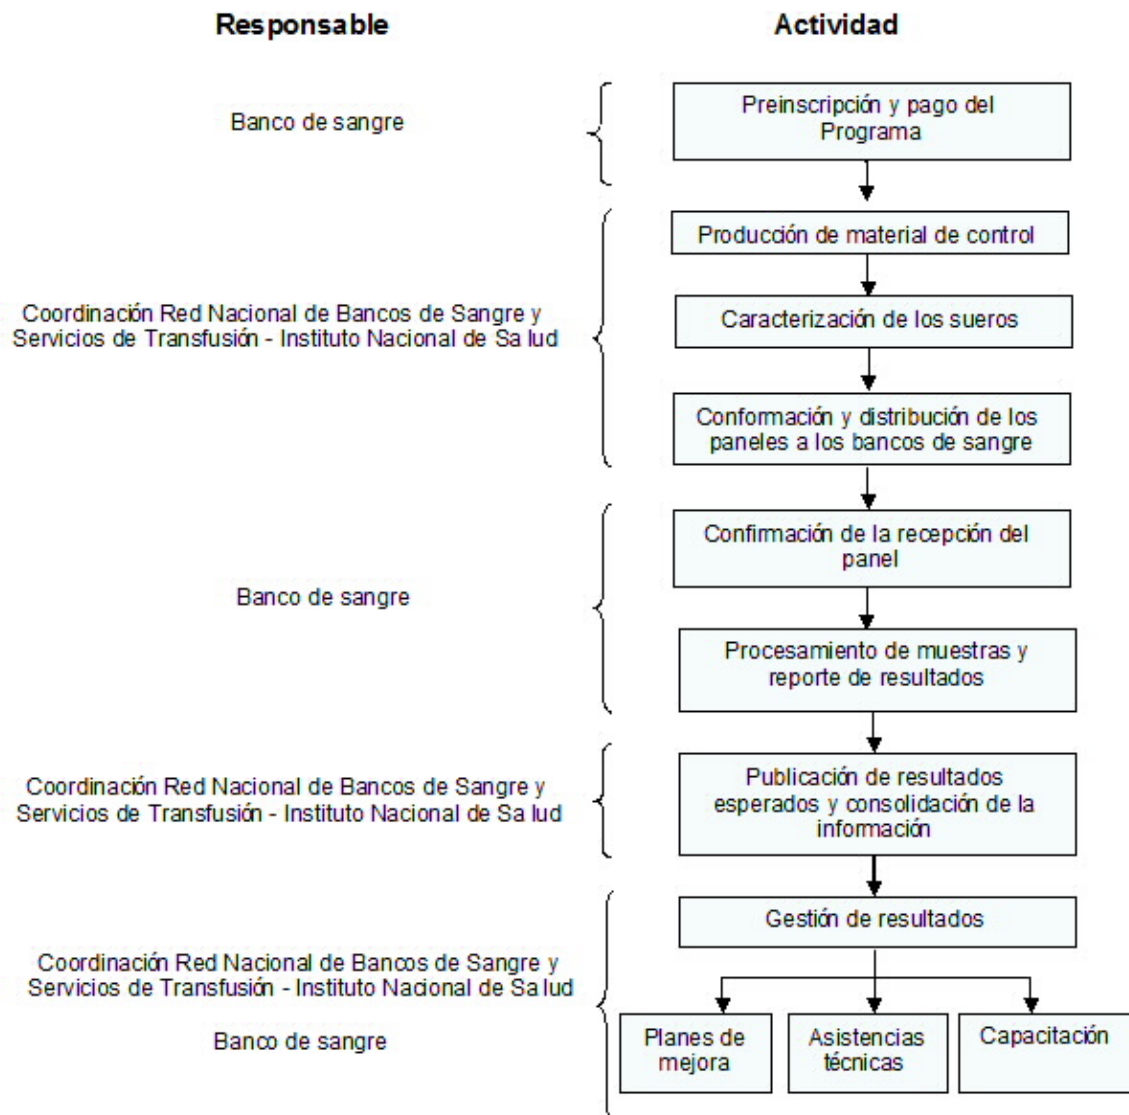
Responsable

Actividad

Banco de sangre

Preinscripción y pago del Programa

Coordinación Red Nacional de Bancos de Sangre y Servicios de Transfusión - Instituto Nacional de Sa lud

Producción de material de control

Caracterización de los sueros

Conformación y distribución de los paneles a los bancos de sangre

Banco de sangre

Confirmación de la recepción del panel

Procesamiento de muestras y reporte de resultados

Coordinación Red Nacional de Bancos de Sangre y Servicios de Transfusión - Instituto Nacional de Sa lud

Publicación de resultados esperados y consolidación de la información

Coordinación Red Nacional de Bancos de Sangre y Servicios de Transfusión - Instituto Nacional de Sa lud

Banco de sangre

Gestión de resultados

Planes de mejora

Asistencias técnicas

Capacitación